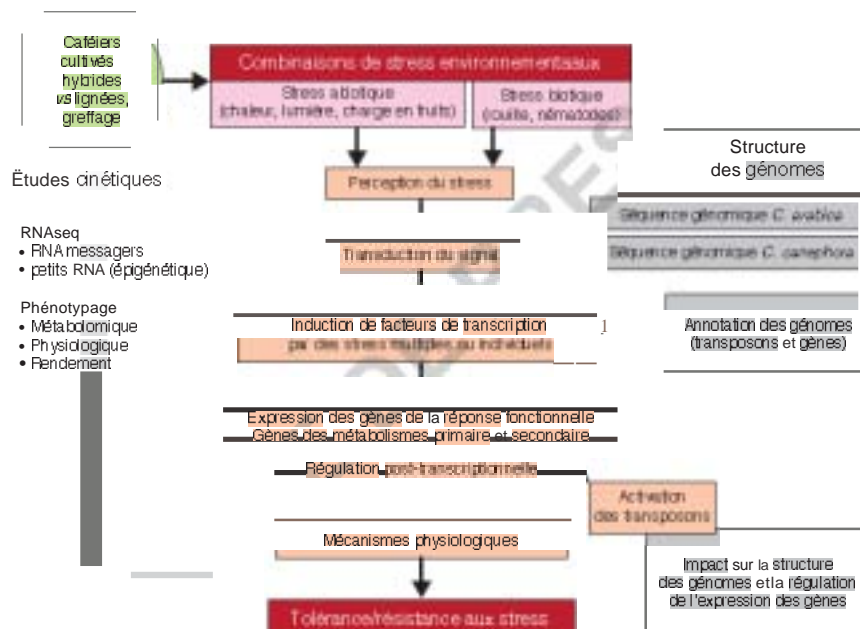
Caféiers cultivés hybrides vs lignées, greffage

Combinaisons de stress environnementaux

Stress abiotique (chaleur, lumière, charge en fruits)

Stress biotique (rouille, nématodes)

Études cinétiques

Structure des génomes

Perception du stress

Séquence génomique C. arabica

Séquence génomique C. canephora

RNAseq
• RNA messagers
• petits RNA (épigénétique)

Transduction du signal

Phénotypage
• Métabolomique
• Physiologique
• Rendement

Induction de facteurs de transcription par des stress multiples ou individuels

Annotation des génomes (transposons et gènes)

Expression des gènes de la réponse fonctionnelle
Gènes des métabolismes primaire et secondaire

Régulation post-transcriptionnelle

Activation des transposons

Mécanismes physiologiques

Impact sur la structure des génomes et la régulation de l'expression des gènes

Tolérance/résistance aux stress